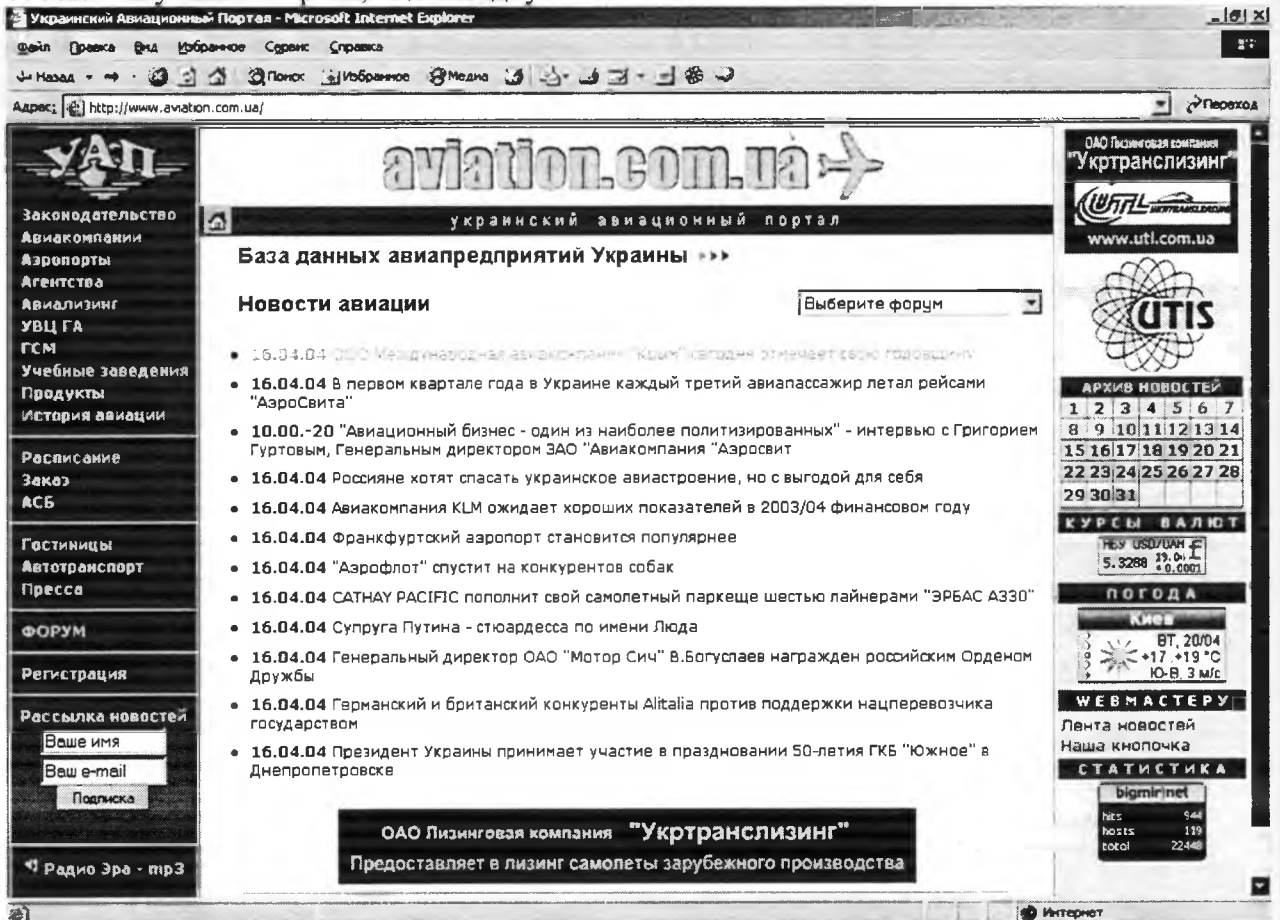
Украинский Авиационный Портал - Microsoft Internet Explorer

Файл Правка Вид Избранное Сервис Справка

Назад Поиск Избранное Медиа

Адрес: http://www.aviation.com.ua/ Переход

УАП

Законодательство
Авиакомпании
Аэропорты
Агентства
Авиализинг
УВЦ ГА
ГСМ
Учебные заведения
Продукты
История авиации

Расписание
Заказ
АСБ

Гостиницы
Автотранспорт
Пресса

ФОРУМ

Регистрация

Рассылка новостей
Ваше имя
Ваш e-mail
Подписка

Радио Эра - mp3

aviation.com.ua

украинский авиационный портал

База данных авиапредприятий Украины

Новости авиации

Выберите форум

- 16.04.04 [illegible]
- 16.04.04 В первом квартале года в Украине каждый третий авиапассажир летал рейсами "АэроСвита"
- 10.00.-20 "Авиационный бизнес - один из наиболее политизированных" - интервью с Григорием Гуртовым, Генеральным директором ЗАО "Авиакомпания "Аэросвит
- 16.04.04 Россияне хотят спасать украинское авиастроение, но с выгодой для себя
- 16.04.04 Авиакомпания KLM ожидает хороших показателей в 2003/04 финансовом году
- 16.04.04 Франкфуртский аэропорт становится популярнее
- 16.04.04 "Аэрофлот" спустит на конкурентов собак
- 16.04.04 CATHAY PACIFIC пополнит свой самолетный паркеще шестью лайнерами "ЭРБАС А330"
- 16.04.04 Супруга Путина - стюардесса по имени Люда
- 16.04.04 Генеральный директор ОАО "Мотор Сич" В.Богуслаев награжден российским Орденом Дружбы
- 16.04.04 Германский и британский конкуренты Alitalia против поддержки нацперевозчика государством
- 16.04.04 Президент Украины принимает участие в праздновании 50-летия ГКБ "Южное" в Днепропетровске

ОАО Лизинговая компания "Укртранслизинг"
Предоставляет в лизинг самолеты зарубежного производства

ОАО Лизинговая компания
"Укртранслизинг"
UTL
www.utl.com.ua
UTIS

АРХИВ НОВОСТЕЙ

| 1 | 2 | 3 | 4 | 5 | 6 | 7 |
|---|---|---|---|---|---|---|
| 8 | 9 | 10 | 11 | 12 | 13 | 14 |
| 15 | 16 | 17 | 18 | 19 | 20 | 21 |
| 22 | 23 | 24 | 25 | 26 | 27 | 28 |
| 29 | 30 | 31 | | | | |

КУРСЫ ВАЛЮТ
НБУ USD/UAH
5.3288 19.04 +0.0001

ПОГОДА
Киев
ВТ, 20/04
+17..+19 °C
Ю-В, 3 м/с

WEBMACTEPY
Лента новостей
Наша кнопочка

СТАТИСТИКА
bigmir)net
hits 944
hosts 119
total 22448

Интернет